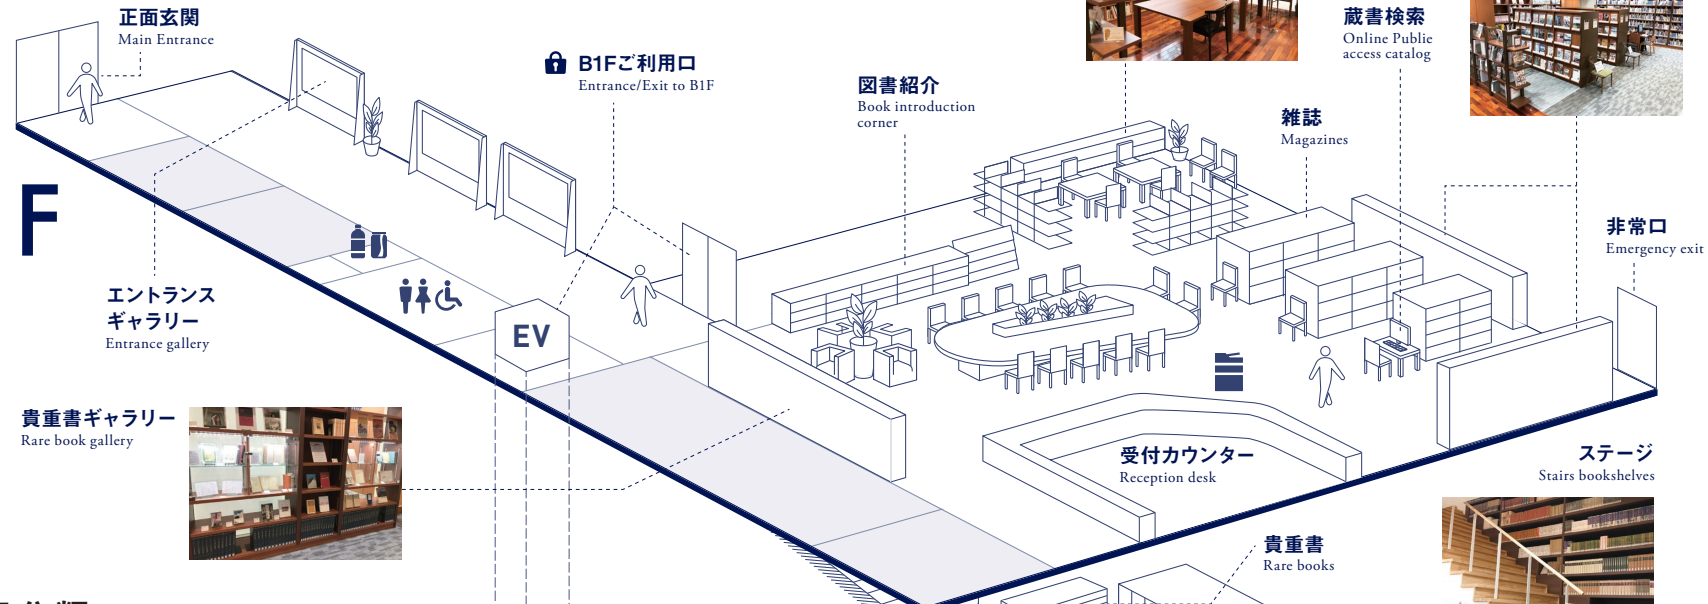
正面玄関
Main Entrance

B1Fご利用口
Entrance/Exit to B1F

図書紹介
Book introduction corner

蔵書検索
Online Public access catalog

雑誌
Magazines

非常口
Emergency exit

F

エントランスギャラリー
Entrance gallery

EV

貴重書ギャラリー
Rare book gallery

受付カウンター
Reception desk

ステージ
Stairs bookshelves

貴重書
Rare books